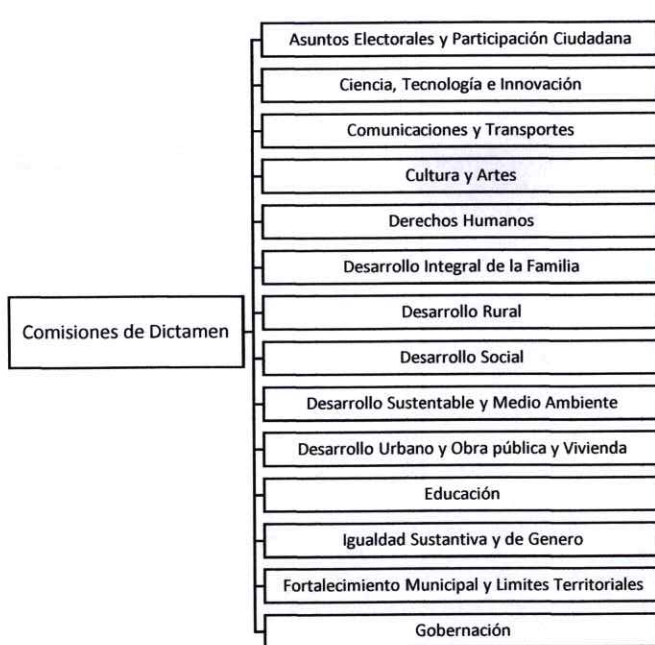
Comisiones de Dictamen

Asuntos Electorales y Participación Ciudadana

Ciencia, Tecnología e Innovación

Comunicaciones y Transportes

Cultura y Artes

Derechos Humanos

Desarrollo Integral de la Familia

Desarrollo Rural

Desarrollo Social

Desarrollo Sustentable y Medio Ambiente

Desarrollo Urbano y Obra pública y Vivienda

Educación

Igualdad Sustantiva y de Genero

Fortalecimiento Municipal y Limites Territoriales

Gobernación